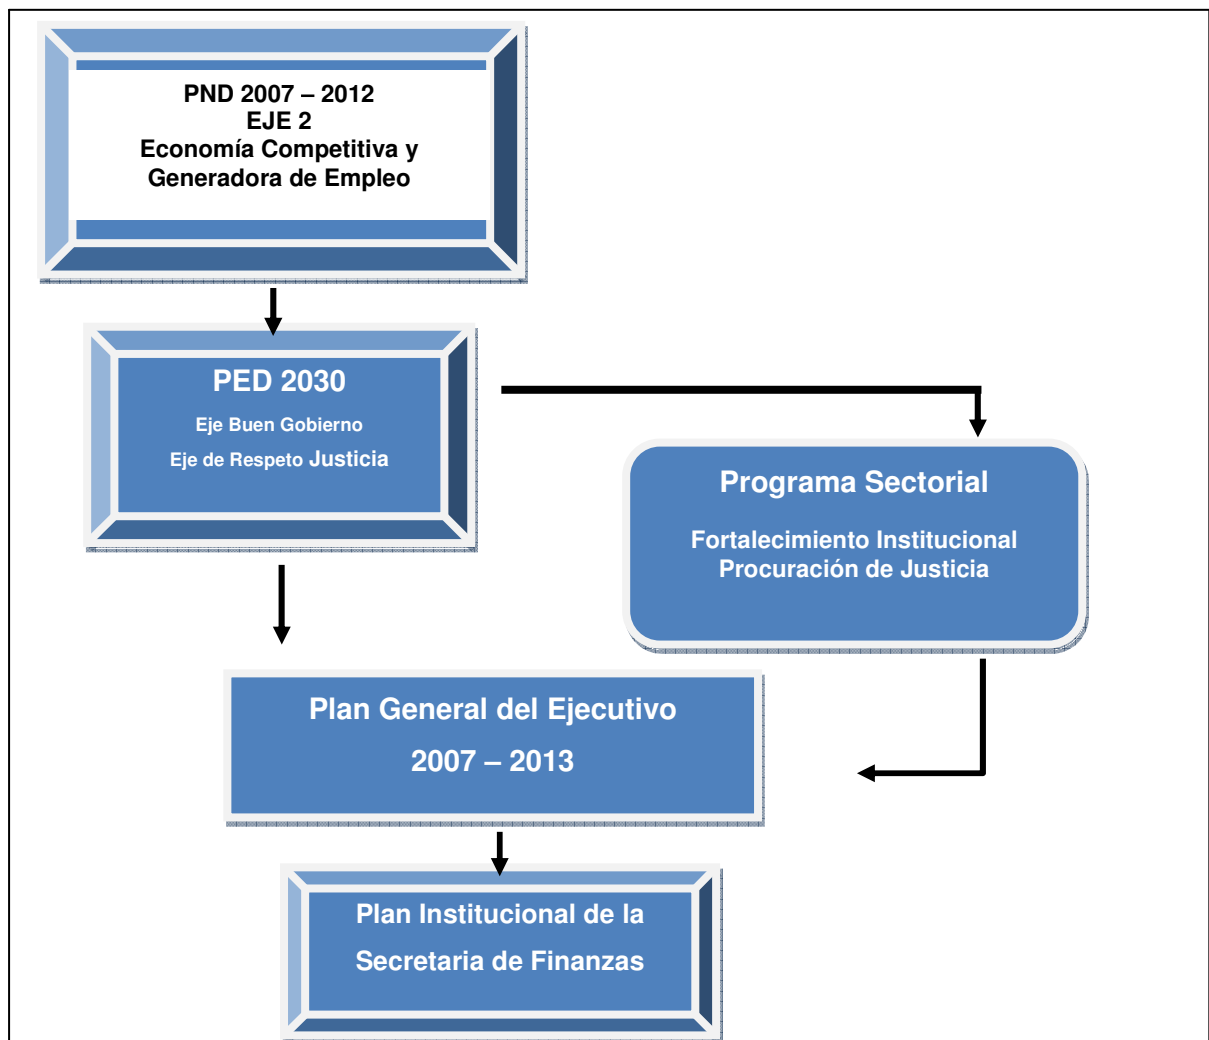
PND 2007 – 2012
EJE 2
Economía Competitiva y Generadora de Empleo

PED 2030
Eje Buen Gobierno
Eje de Respeto Justicia

Programa Sectorial
Fortalecimiento Institucional Procuración de Justicia

Plan General del Ejecutivo
2007 – 2013

Plan Institucional de la
Secretaria de Finanzas